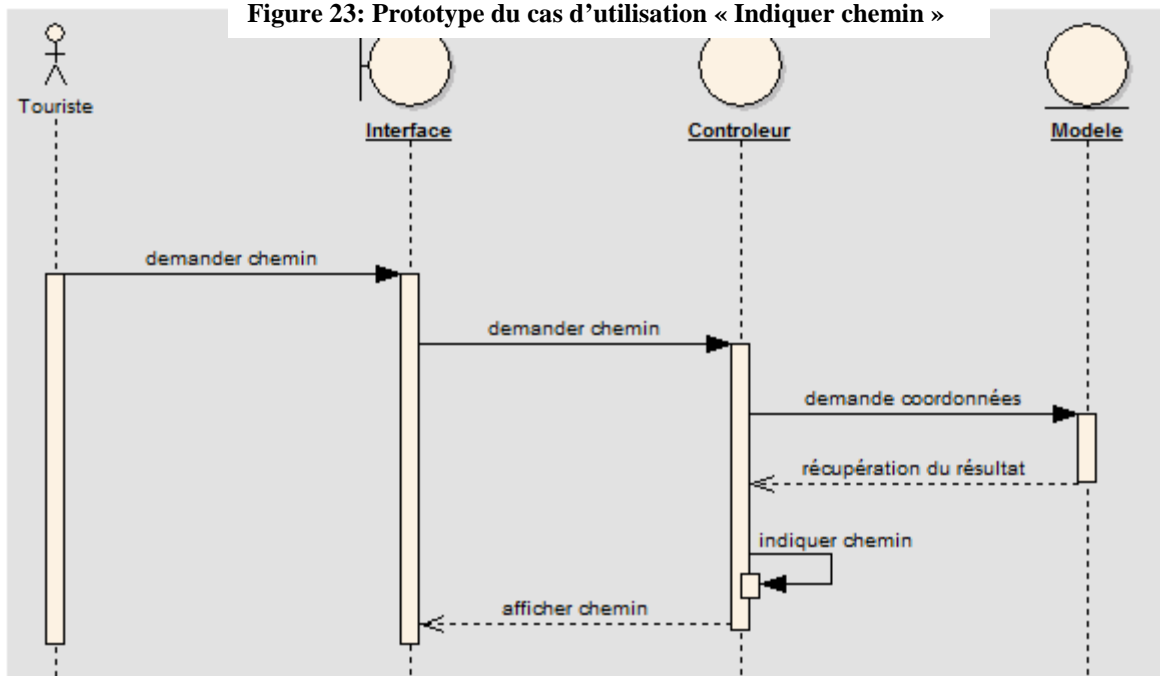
**Figure 23: Prototype du cas d'utilisation « Indiquer chemin »**

Touriste

Interface

Controleur

Modele

demander chemin

demander chemin

demande coordonnées

récupération du résultat

indiquer chemin

afficher chemin